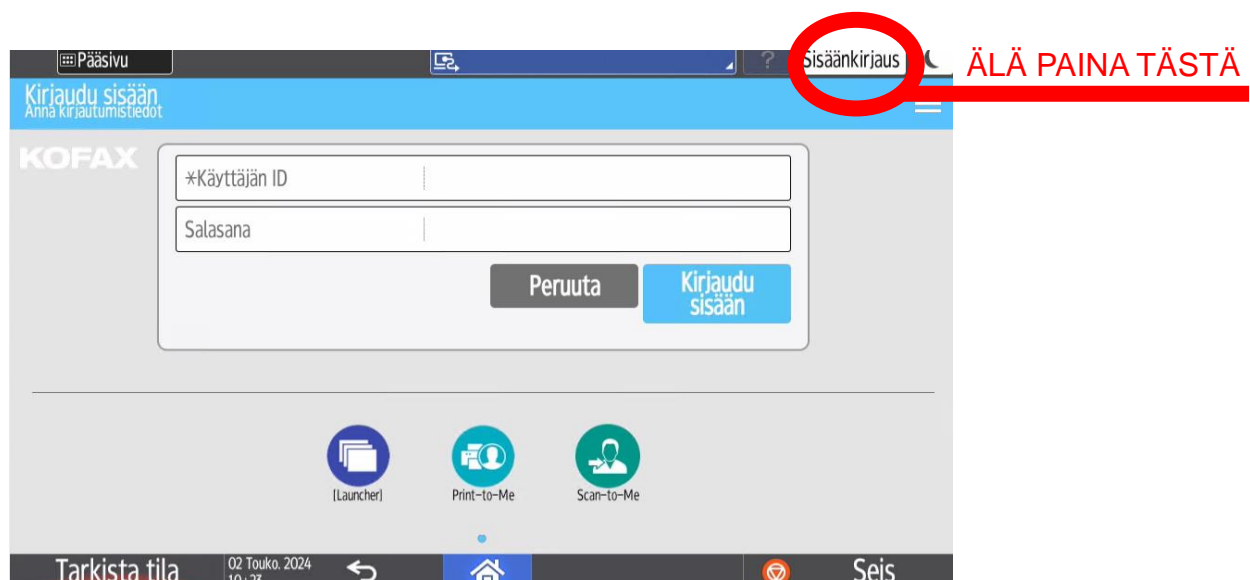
Pääsivu

?

Sisäänkirjaus

ÄLÄ PAINA TÄSTÄ

Kirjaudu sisään
Anna kirjautumistiedot

KOFAX

*Käyttäjän ID

Salasana

Peruuta

Kirjaudu sisään

[Launcher]

Print-to-Me

Scan-to-Me

Tarkista tila

02 Touko. 2024
10:23

Seis